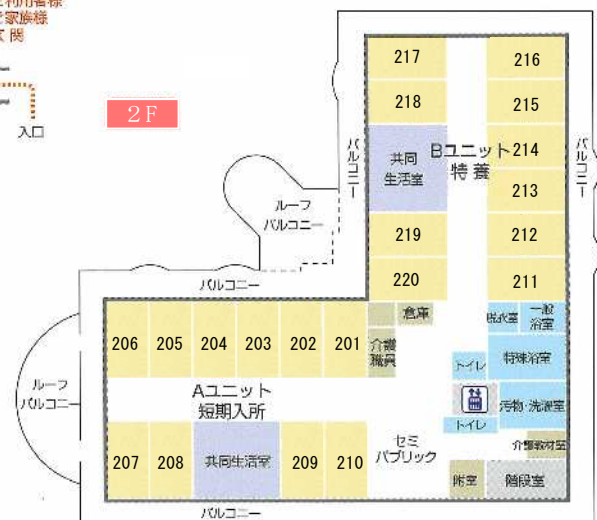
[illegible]利用者様
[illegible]家族様
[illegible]関

入口

2F

217
216
218
215
バルコニー
共同生活室
Bユニット特養
214
バルコニー
213
ルーフバルコニー
219
212
220
211
バルコニー
倉庫
脱衣室
一般浴室
206
205
204
203
202
201
介護職員
トイレ
特殊浴室
ルーフバルコニー
Aユニット短期入所
汚物・洗濯室
トイレ
介護教材室
セミパブリック
207
208
共同生活室
209
210
階段室
階段室
バルコニー